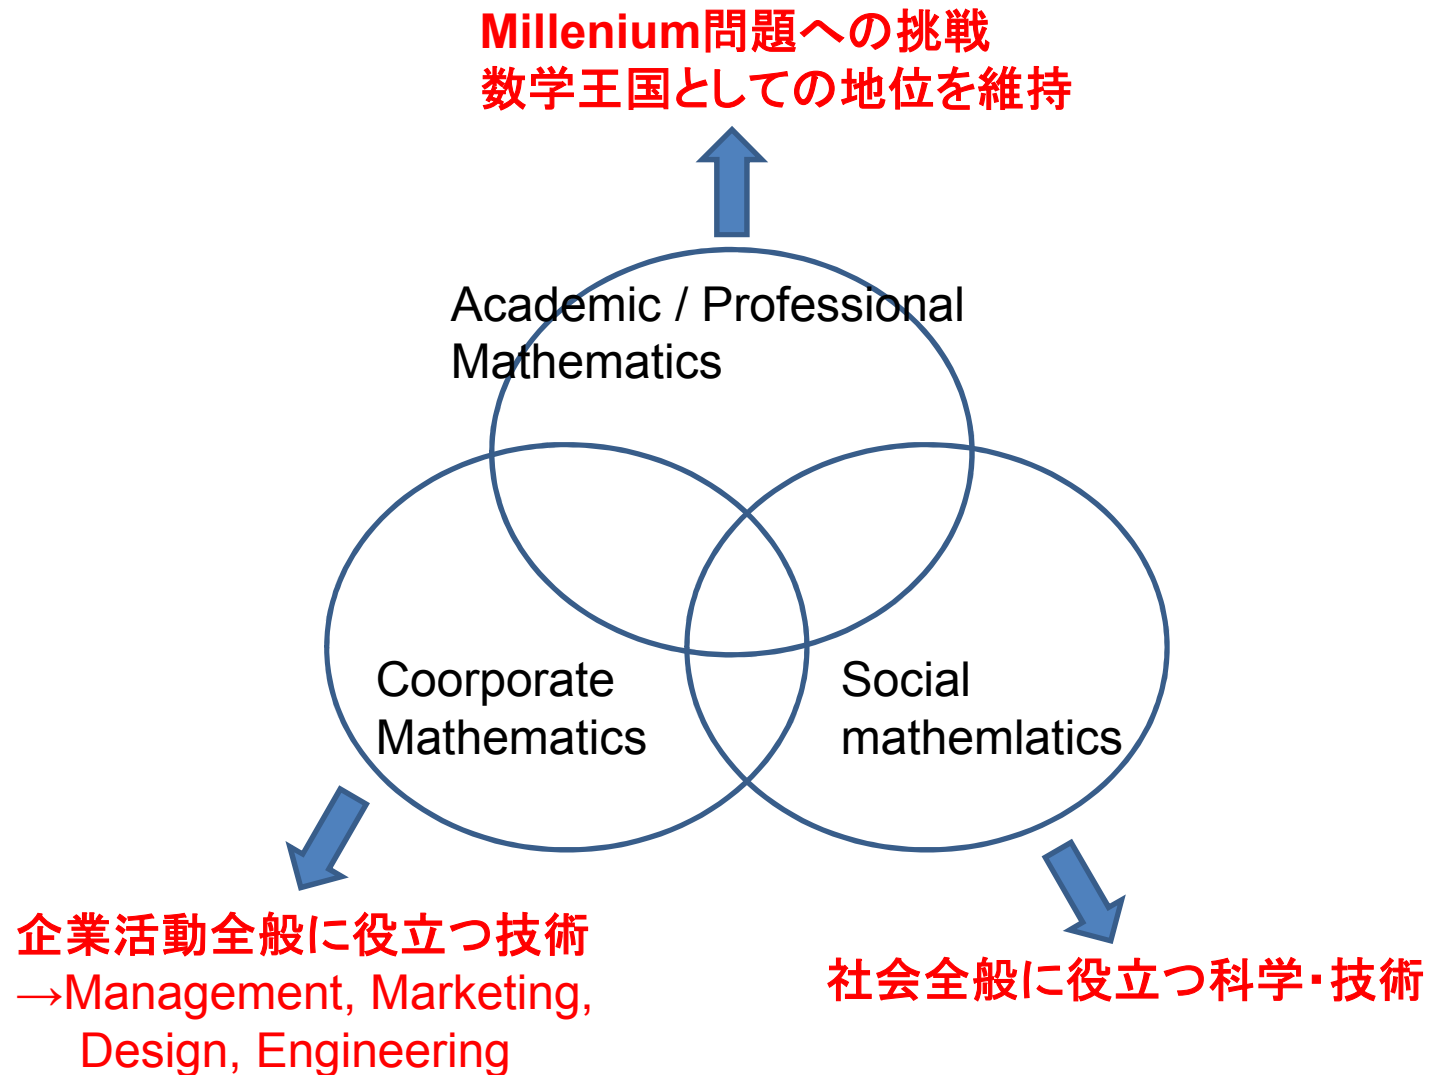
Millenium問題への挑戦
数学王国としての地位を維持

Academic / Professional Mathematics

Coorporate Mathematics

Social mathemlatics

企業活動全般に役立つ技術
→Management, Marketing, Design, Engineering

社会全般に役立つ科学・技術